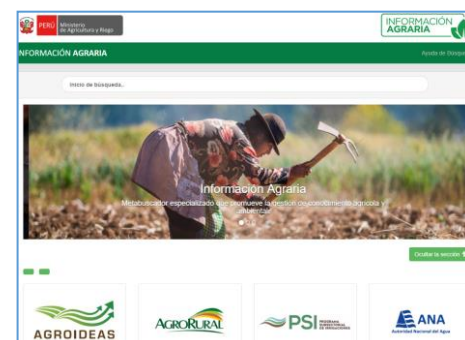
PERÚ Ministerio de Agricultura y Riego

INFORMACIÓN AGRARIA

INFORMACIÓN AGRARIA

Ayuda de Búsqueda

Inicio de búsqueda...

Información Agraria

Metabuscador especializado que promueve la gestión del conocimiento agrícola y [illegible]

Ocultar la sección

AGROIDEAS

AGRORURAL

PSI PROGRAMA SUBSECTORIAL DE IRRIGACIONES

ANA Autoridad Nacional del Agua